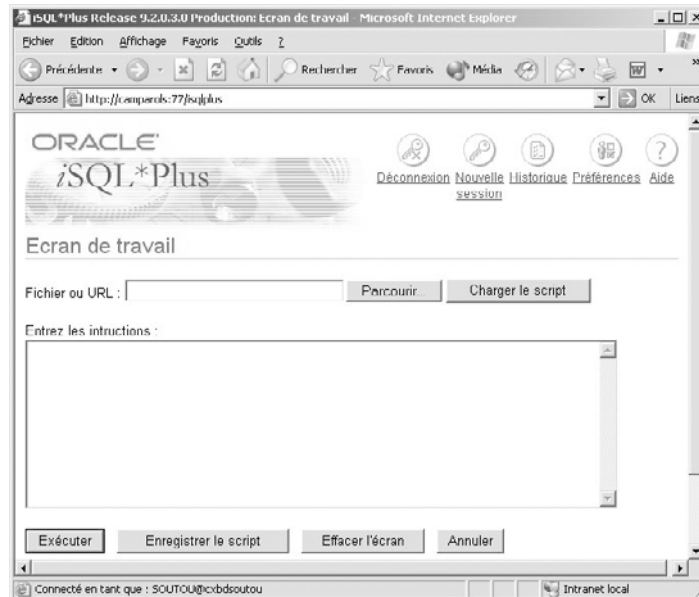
iSQL*Plus Release 9.2.0.3.0 Production: Ecran de travail - Microsoft Internet Explorer

Fichier Edition Affichage Favoris Outils ?

Précédente Rechercher Favoris Média

Adresse http://camparols:77/isqlplus OK Liens

ORACLE
iSQL*Plus

Déconnexion Nouvelle session Historique Préférences Aide

Ecran de travail

Fichier ou URL : Parcourir... Charger le script

Entrez les intructions :

Exécuter Enregistrer le script Effacer l'écran Annuler

Connecté en tant que : SOUTOU@cxbdsoutou Intranet local